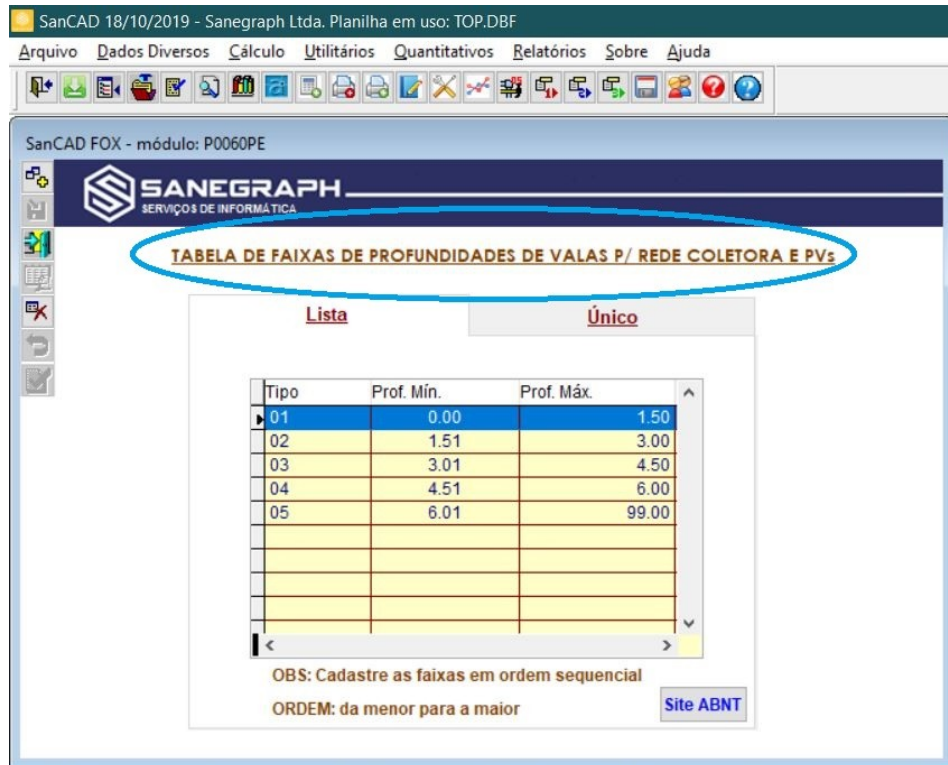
SanCAD 18/10/2019 - Sanegraph Ltda. Planilha em uso: TOP.DBF

Arquivo Dados Diversos Cálculo Utilitários Quantitativos Relatórios Sobre Ajuda

SanCAD FOX - módulo: P0060PE

SANEGRAPH
SERVIÇOS DE INFORMÁTICA

TABELA DE FAIXAS DE PROFUNDIDADES DE VALAS P/ REDE COLETORA E PVs

Lista Único

| Tipo | Prof. Mín. | Prof. Máx. |
|---|---|---|
| 01 | 0.00 | 1.50 |
| 02 | 1.51 | 3.00 |
| 03 | 3.01 | 4.50 |
| 04 | 4.51 | 6.00 |
| 05 | 6.01 | 99.00 |

OBS: Cadastre as faixas em ordem sequencial

ORDEM: da menor para a maior

Site ABNT